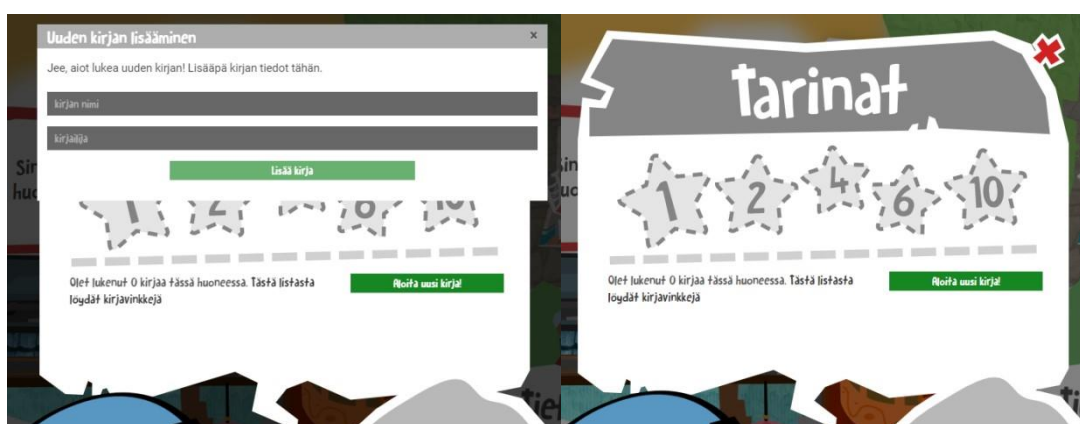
Uuden kirjan lisääminen
×
Jee, aiot lukea uuden kirjan! Lisääpä kirjan tiedot tähän.

kirjan nimi

kirjailija

Lisää kirja

Sir
huo

1 2 4 6 10

Olet lukenut 0 kirjaa tässä huoneessa. Tästä listasta löydät kirjavinkkejä

Aloita uusi kirja!

Tarinat

Sin
huo

1 2 4 6 10

Olet lukenut 0 kirjaa tässä huoneessa. Tästä listasta löydät kirjavinkkejä

Aloita uusi kirja!

tie